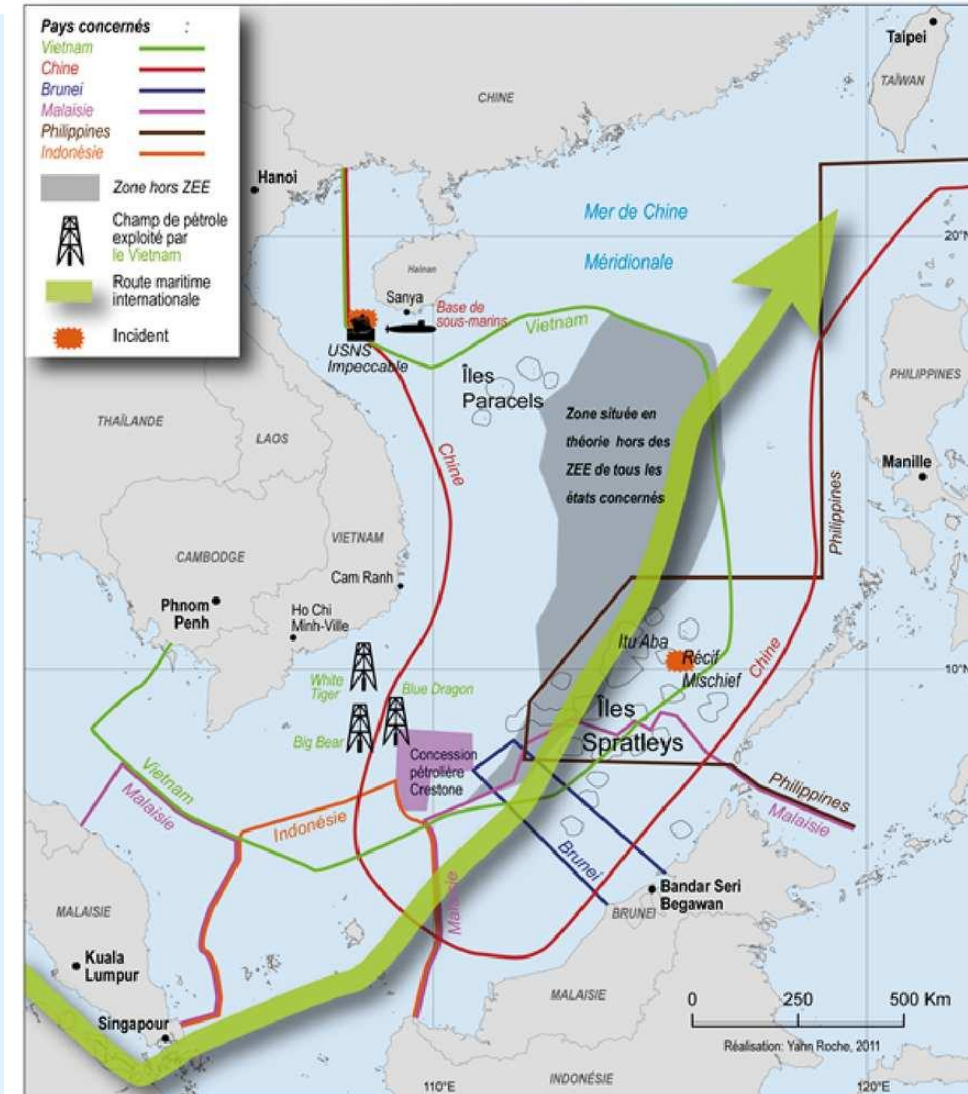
Pays concernés :
Vietnam
Chine
Brunei
Malaisie
Philippines
Indonésie
Zone hors ZEE
Champ de pétrole exploité par le Vietnam
Route maritime internationale
Incident

Taipei
TAIWAN
CHINE
Hanoi
Mer de Chine
Méridionale
20°N
Hainan
Sanya
Base de sous-marins
Vietnam
USNS Impeccable
Îles Paracels
Zone située en théorie hors des ZEE de tous les états concernés
PHILIPPINES
THAÏLANDE
LAOS
Chine
Manille
Philippines
VIETNAM
CAMBODGE
Cam Ranh
Phnom Penh
Ho Chi Minh-Ville
Itu Aba
Récif Mischief
Chine
10°N
White Tiger
Blue Dragon
Big Bear
Îles Spratleys
Concession pétrolière Crestone
Vietnam
Malaisie
Indonésie
Philippines
Malaisie
Brunei
Malaisie
Bandar Seri Begawan
BRUNEI
MALAISIE
Kuala Lumpur
Singapour
MALAISIE
0 250 500 Km
Réalisation: Yann Roche, 2011
110°E
INDONÉSIE
120°E